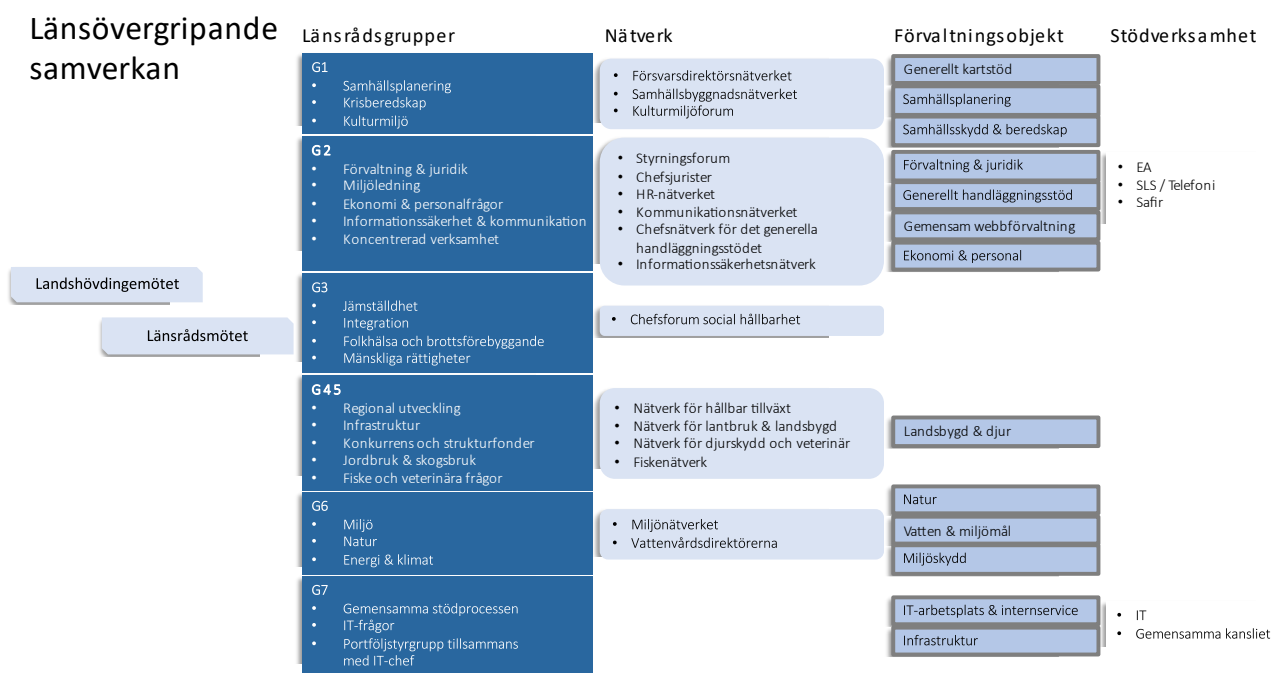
Länsövergripande samverkan

Landshövdingemötet

Länsrådsmötet

Länsrådsgrupper

G1
• Samhällsplanering
• Krisberedskap
• Kulturmiljö

G2
• Förvaltning & juridik
• Miljöledning
• Ekonomi & personalfrågor
• Informationssäkerhet & kommunikation
• Koncentrerad verksamhet

G3
• Jämställdhet
• Integration
• Folkhälsa och brottsförebyggande
• Mänskliga rättigheter

G45
• Regional utveckling
• Infrastruktur
• Konkurrens och strukturfonder
• Jordbruk & skogsbruk
• Fiske och veterinära frågor

G6
• Miljö
• Natur
• Energi & klimat

G7
• Gemensamma stödprocessen
• IT-frågor
• Portföljstyrgrupp tillsammans med IT-chef

Nätverk

• Försvarsdirektörsnätverket
• Samhällsbyggnadsnätverket
• Kulturmiljöforum

• Styrningsforum
• Chefsjurister
• HR-nätverket
• Kommunikationsnätverket
• Chefsnätverk för det generella handläggningsstödet
• Informationssäkerhetsnätverk

• Chefsforum social hållbarhet

• Nätverk för hållbar tillväxt
• Nätverk för lantbruk & landsbygd
• Nätverk för djurskydd och veterinär
• Fiskenätverk

• Miljönätverket
• Vattenvårdsdirektörerna

Förvaltningsobjekt

Generellt kartstöd
Samhällsplanering
Samhällsskydd & beredskap
Förvaltning & juridik
Generellt handläggningsstöd
Gemensam webbförvaltning
Ekonomi & personal
Landsbygd & djur
Natur
Vatten & miljömål
Miljöskydd
IT-arbetsplats & internservice
Infrastruktur

Stödverksamhet

• EA
• SLS / Telefoni
• Safir

• IT
• Gemensamma kansliet